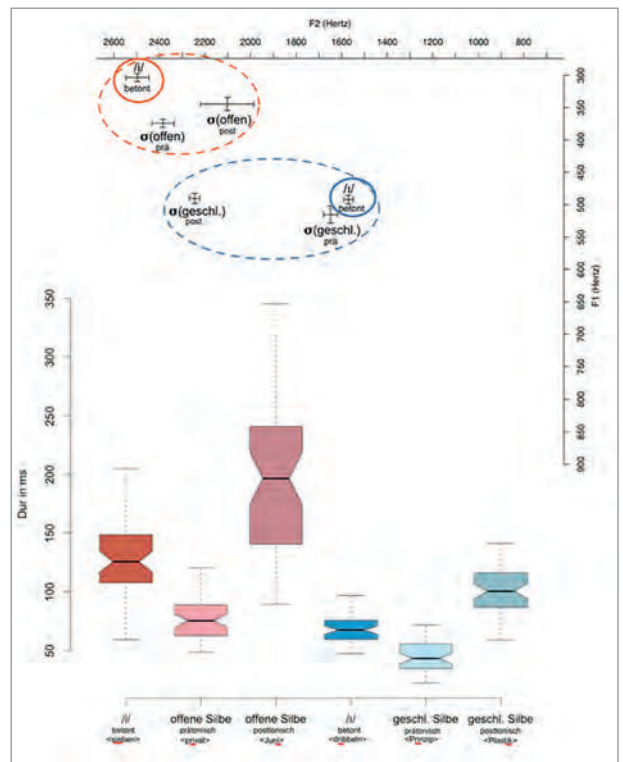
F2 (Hertz)

2600 2400 2200 2000 1800 1600 1400 1200 1000 800

300 350 400 450 500 550 600 650 700 750 800 850 900

F1 (Hertz)

/i/ betont

σ(offen) prä

σ(offen) post

σ(geschl.) post

/ɪ/ betont

σ(geschl.) prä

Dur in ms

350 300 250 200 150 100 50

/i/ betont <sieben>

offene Silbe prätonisch <privat>

offene Silbe posttonisch <Juni>

/ɪ/ betont <dribbeln>

geschl. Silbe prätonisch <Prinzip>

geschl. Silbe posttonisch <Plastik>